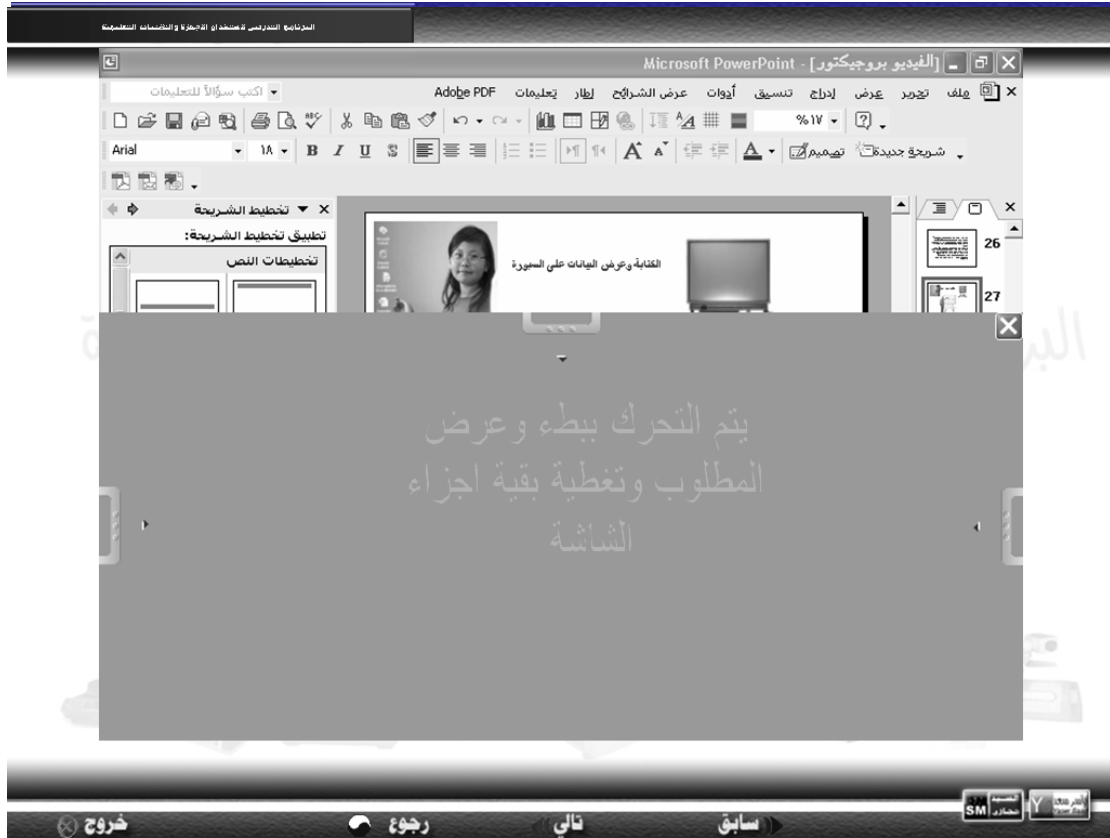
البرنامج التدريبي لاستخدام الاجهزة والتقنيات التعليمية

Microsoft PowerPoint - [الفيديو بروجيكتور]

ملف تحرير عرض إدراج تنسيق أدوات عرض الشرائح إطار تعليمات Adobe PDF

اكتب سؤالاً للتعليمات

%١٧

Arial ١٨ B I U S

شريحة جديدة تصميم

تخطيط الشريحة

تطبيق تخطيط الشريحة:

تخطيطات النص

26

27

الكتابة وعرض البيانات على السبورة

يتم التحرك ببطء وعرض المطلوب وتغطية بقية اجزاء الشاشة

خروج رجوع تالي سابق

SM